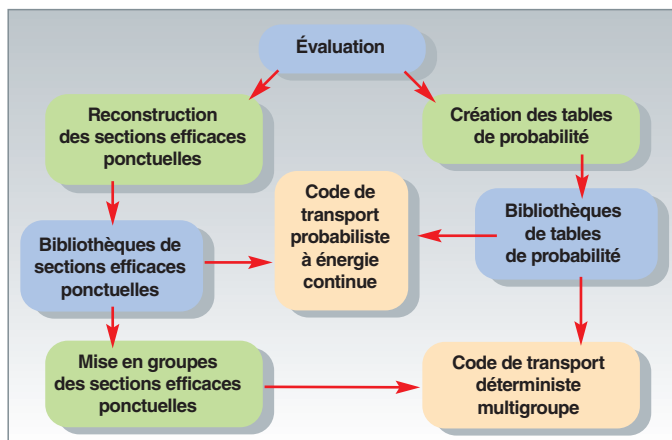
Évaluation

Reconstruction des sections efficaces ponctuelles

Création des tables de probabilité

Code de transport probabiliste à énergie continue

Bibliothèques de tables de probabilité

Bibliothèques de sections efficaces ponctuelles

Mise en groupes des sections efficaces ponctuelles

Code de transport déterministe multigroupe